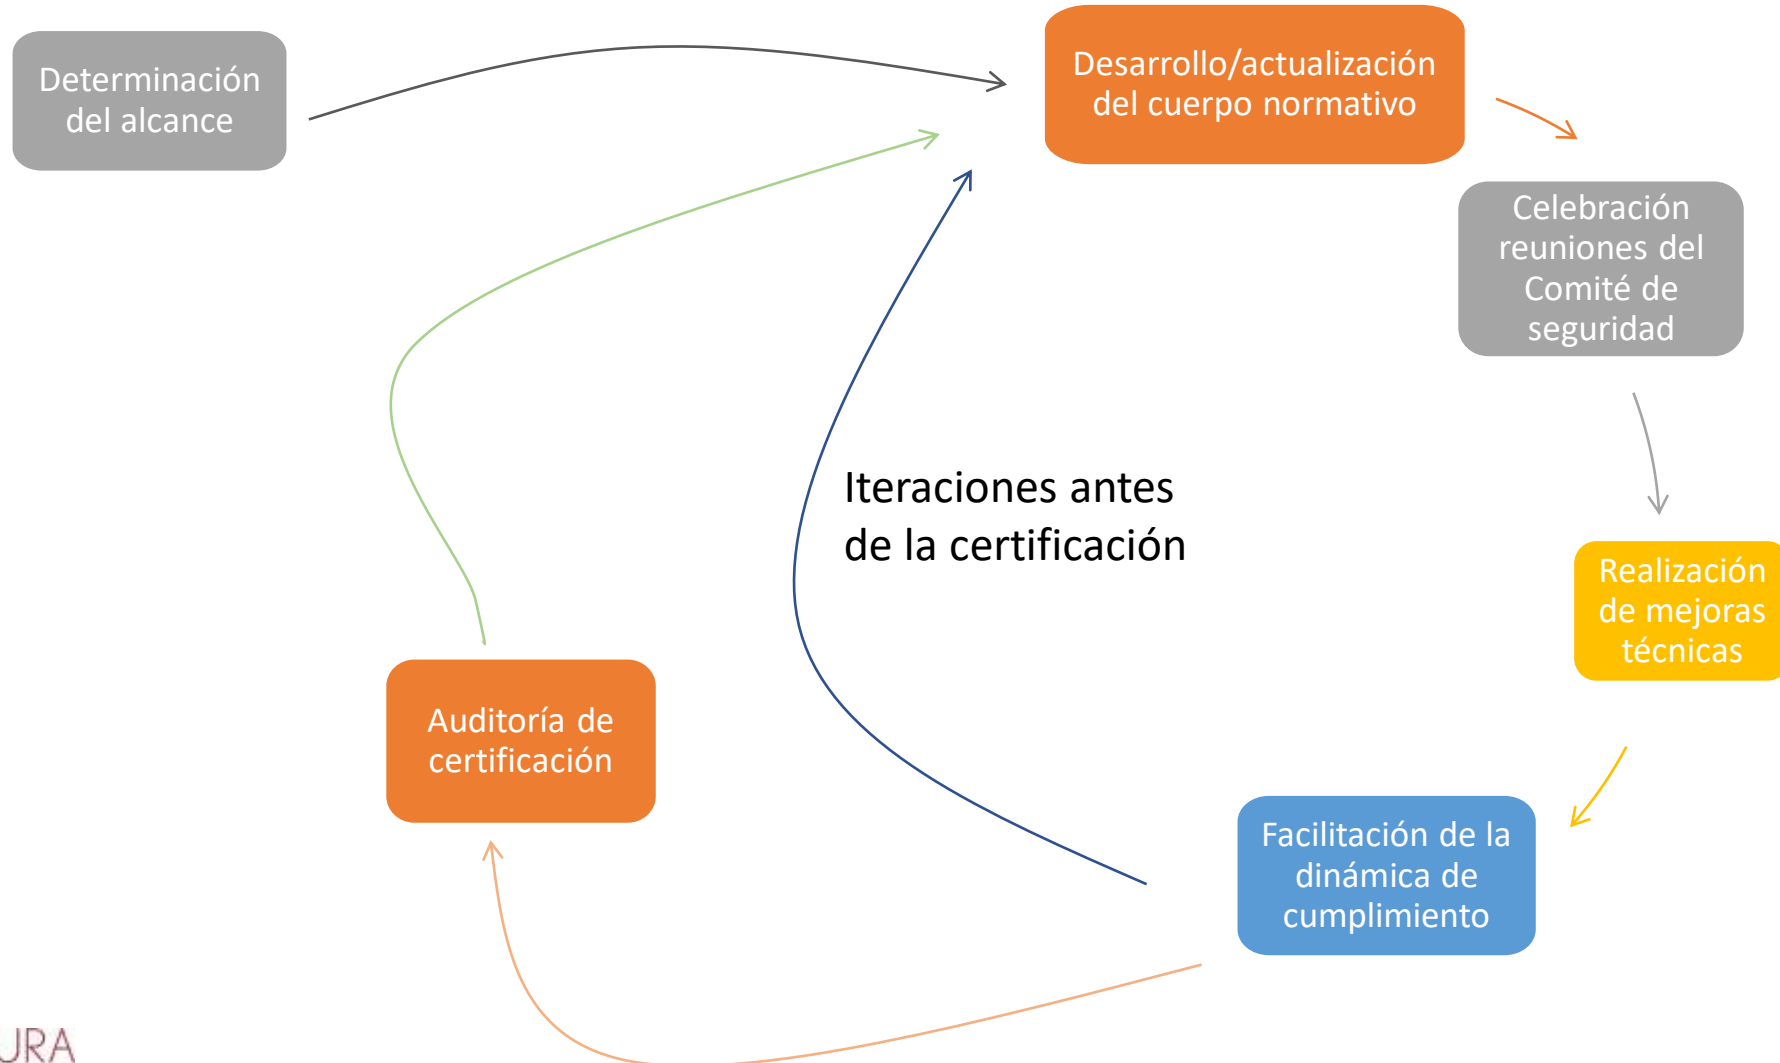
Determinación del alcance

Desarrollo/actualización del cuerpo normativo

Celebración reuniones del Comité de seguridad

Realización de mejoras técnicas

Facilitación de la dinámica de cumplimiento

Iteraciones antes de la certificación

Auditoría de certificación

JRA